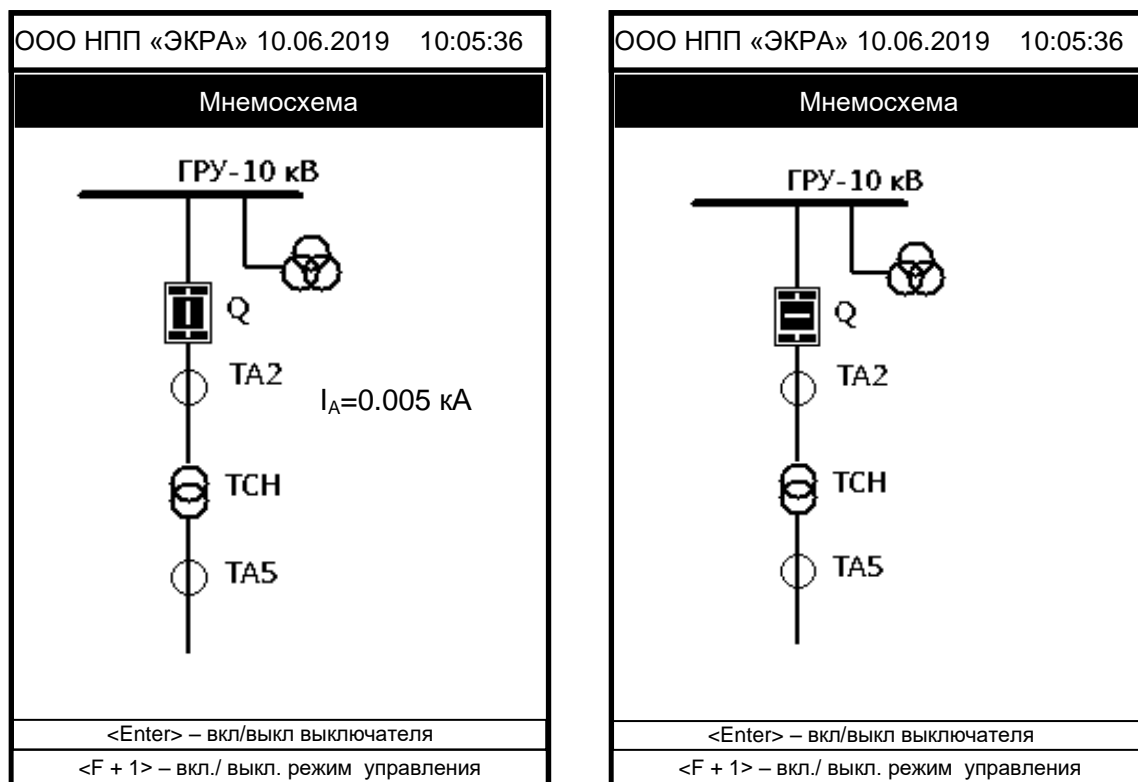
ООО НПП «ЭКРА» 10.06.2019 10:05:36

Мнемосхема

ГРУ-10 кВ

Q

TA2

$I_A$=0.005 кА

ТСН

TA5

<Enter> – вкл/выкл выключателя

<F + 1> – вкл./ выкл. режим управления

ООО НПП «ЭКРА» 10.06.2019 10:05:36

Мнемосхема

ГРУ-10 кВ

Q

TA2

ТСН

TA5

<Enter> – вкл/выкл выключателя

<F + 1> – вкл./ выкл. режим управления